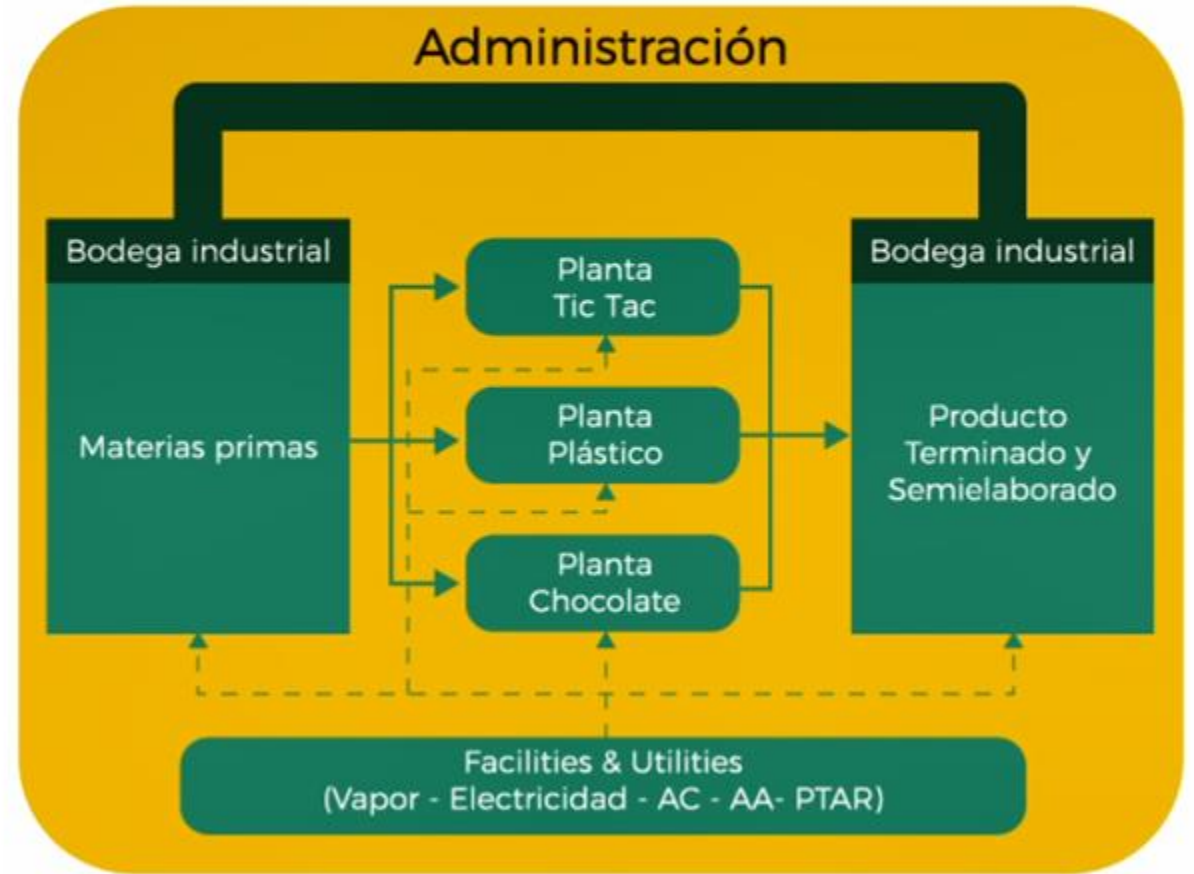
Administración

Bodega industrial

Materias primas

Planta
Tic Tac

Planta
Plástico

Planta
Chocolate

Bodega industrial

Producto
Terminado y
Semielaborado

Facilities & Utilities
(Vapor - Electricidad - AC - AA- PTAR)